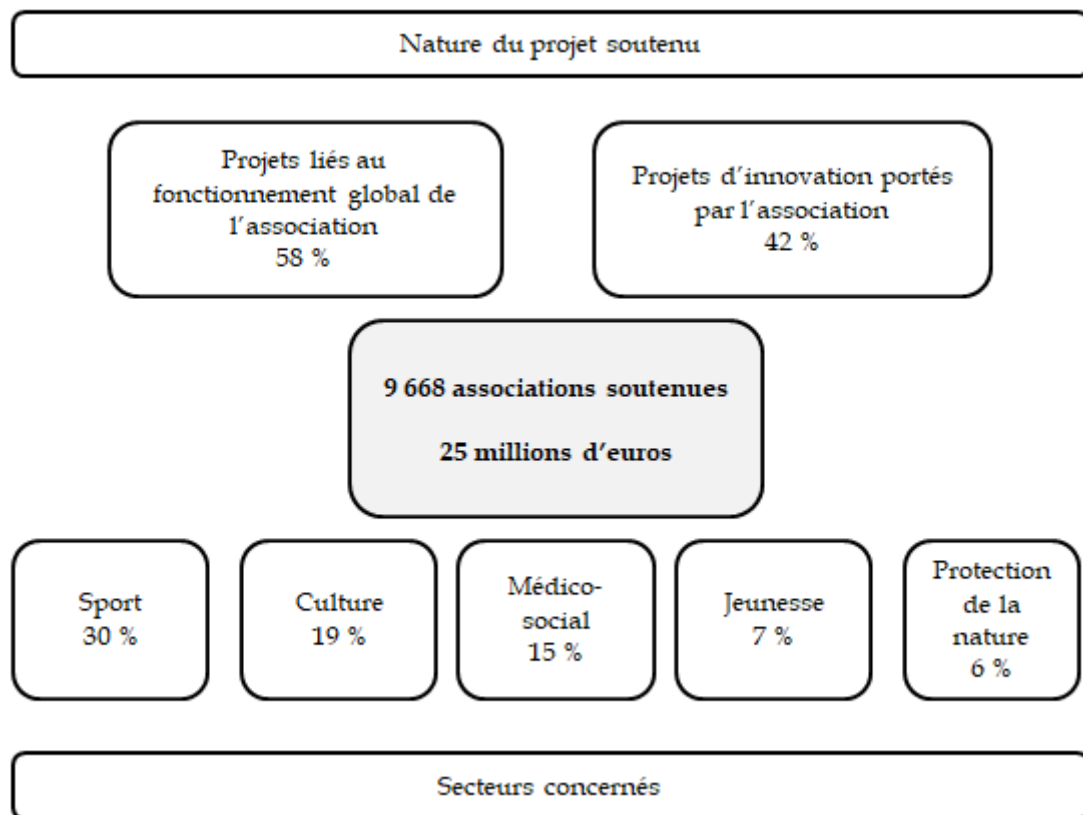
Nature du projet soutenu

Projets liés au fonctionnement global de l'association
58 %

Projets d'innovation portés par l'association
42 %

9 668 associations soutenues

25 millions d'euros

Sport
30 %

Culture
19 %

Médico-social
15 %

Jeunesse
7 %

Protection de la nature
6 %

Secteurs concernés